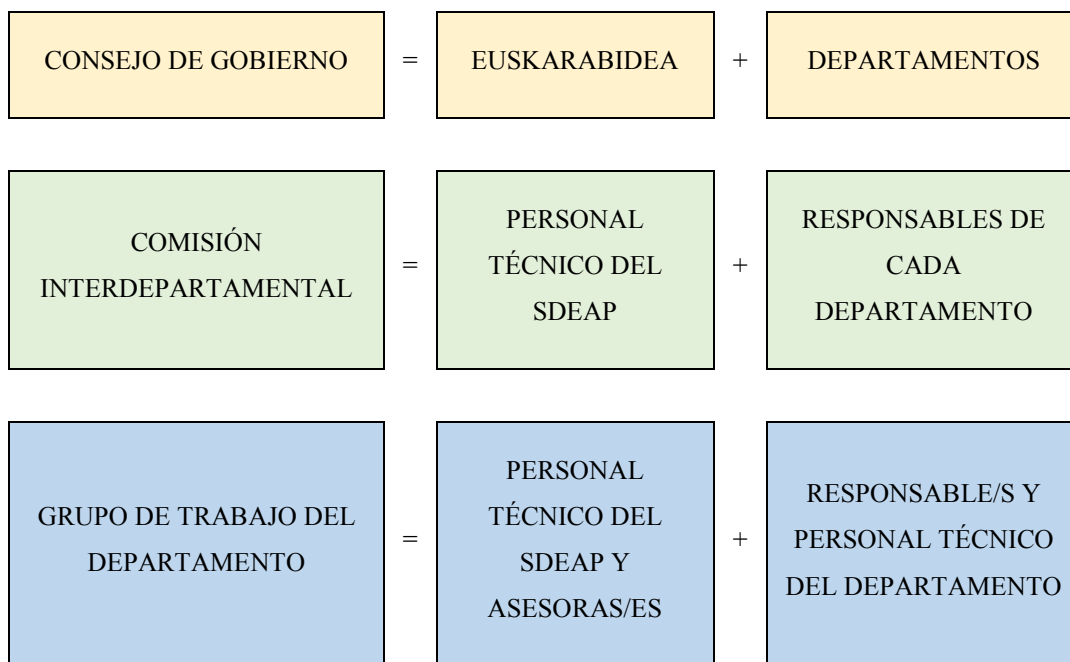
CONSEJO DE GOBIERNO = EUSKARABIDEA + DEPARTAMENTOS

COMISIÓN INTERDEPARTAMENTAL = PERSONAL TÉCNICO DEL SDEAP + RESPONSABLES DE CADA DEPARTAMENTO

GRUPO DE TRABAJO DEL DEPARTAMENTO = PERSONAL TÉCNICO DEL SDEAP Y ASESORAS/ES + RESPONSABLE/S Y PERSONAL TÉCNICO DEL DEPARTAMENTO